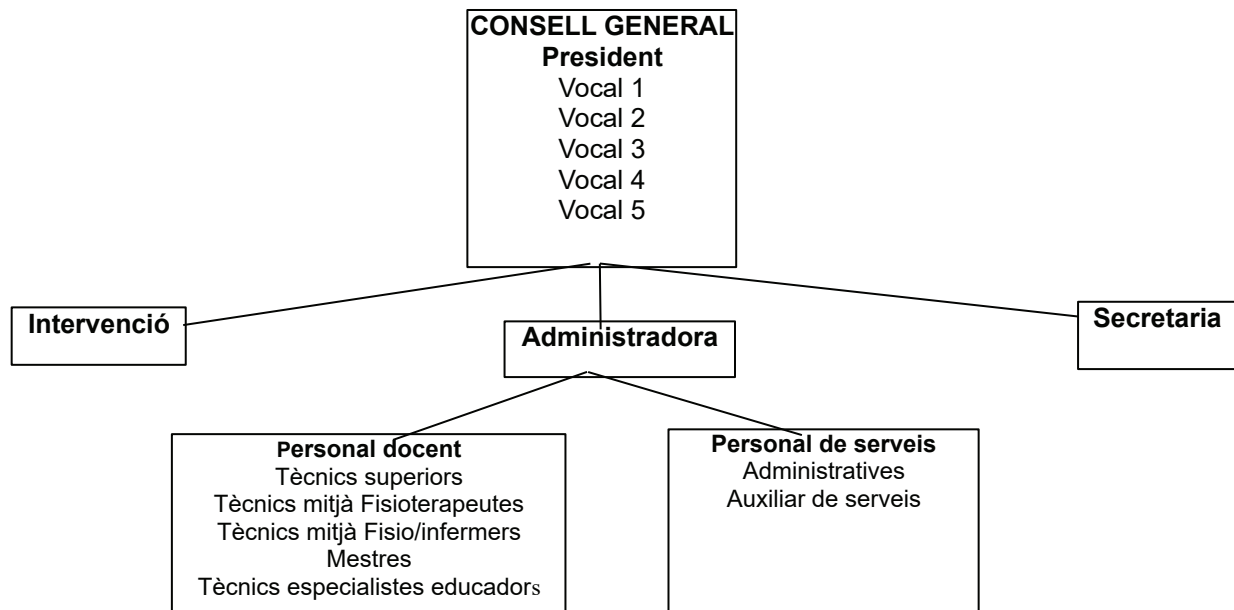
CONSELL GENERAL
President
Vocal 1
Vocal 2
Vocal 3
Vocal 4
Vocal 5

Intervenció

Administradora

Secretaria

Personal docent
Tècnics superiors
Tècnics mitjà Fisioterapeutes
Tècnics mitjà Fisio/infermers
Mestres
Tècnics especialistes educadors

Personal de serveis
Administratives
Auxiliar de serveis